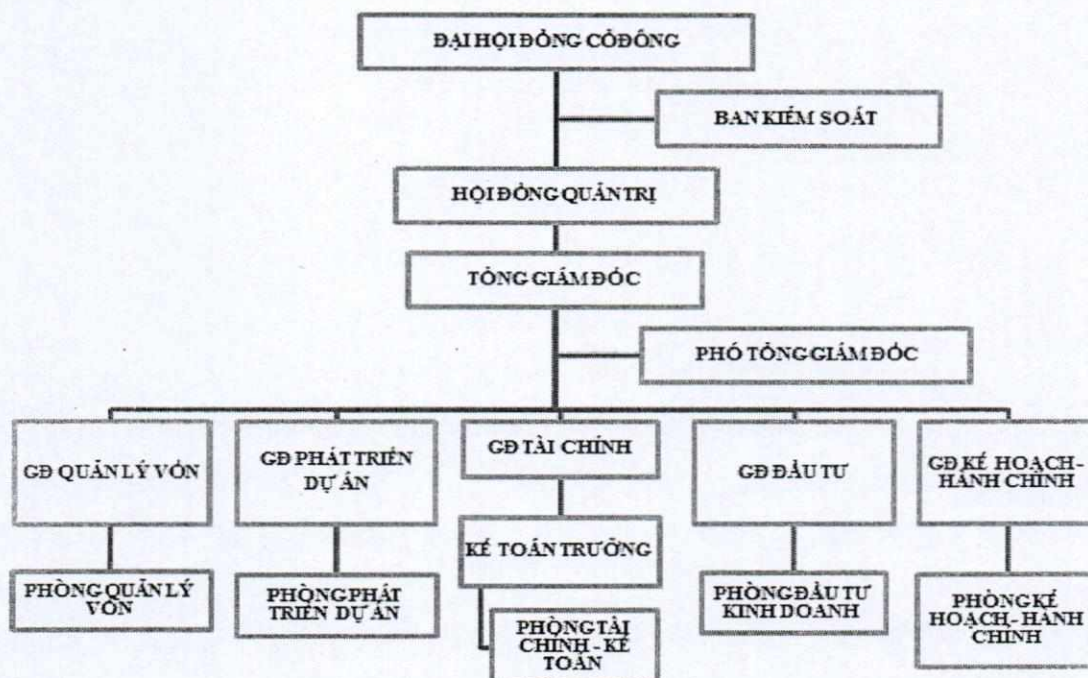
ĐẠI HỘI ĐỒNG CỔ ĐÔNG

BAN KIỂM SOÁT

HỘI ĐỒNG QUẢN TRỊ

TỔNG GIÁM ĐỐC

PHÓ TỔNG GIÁM ĐỐC

GĐ QUẢN LÝ VỐN

PHÒNG QUẢN LÝ VỐN

GĐ PHÁT TRIỂN DỰ ÁN

PHÒNG PHÁT TRIỂN DỰ ÁN

GĐ TÀI CHÍNH

KẾ TOÁN TRƯỞNG

PHÒNG TÀI CHÍNH - KẾ TOÁN

GĐ ĐẦU TƯ

PHÒNG ĐẦU TƯ KINH DOANH

GĐ KẾ HOẠCH-HÀNH CHÍNH

PHÒNG KẾ HOẠCH- HÀNH CHÍNH